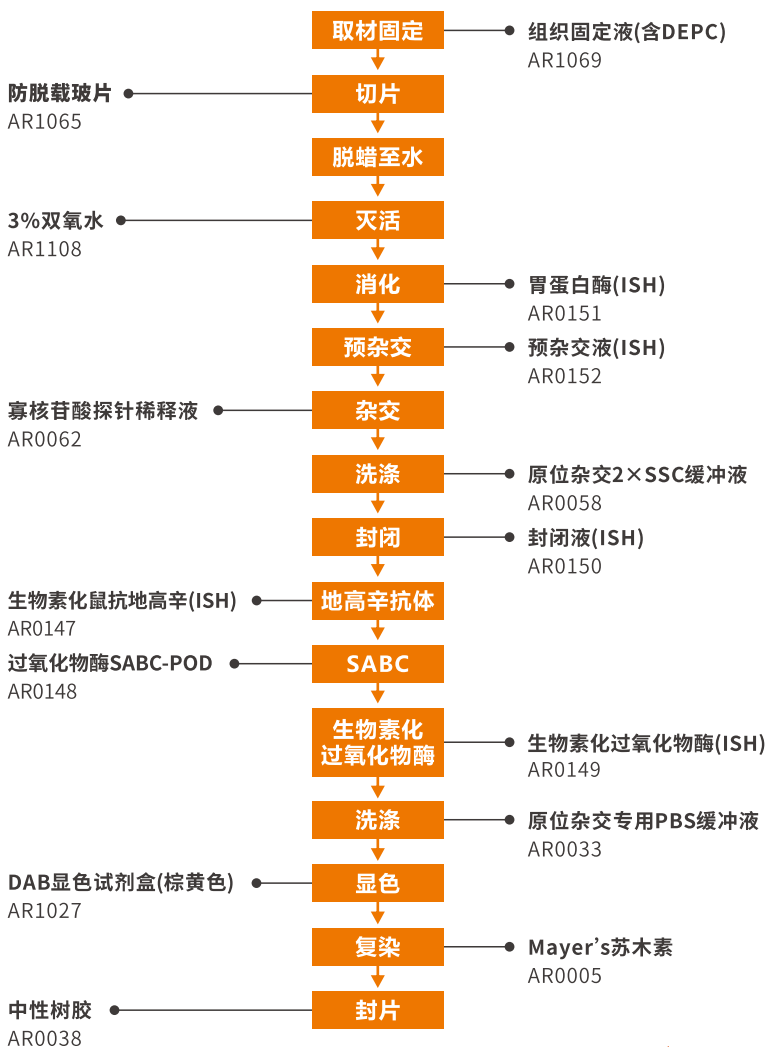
取材固定

组织固定液(含DEPC)
AR1069

防脱载玻片
AR1065

切片

脱蜡至水

3%双氧水
AR1108

灭活

消化

胃蛋白酶(ISH)
AR0151

预杂交

预杂交液(ISH)
AR0152

寡核苷酸探针稀释液
AR0062

杂交

洗涤

原位杂交2×SSC缓冲液
AR0058

封闭

封闭液(ISH)
AR0150

生物素化鼠抗地高辛(ISH)
AR0147

地高辛抗体

过氧化物酶SABC-POD
AR0148

SABC

生物素化过氧化物酶

生物素化过氧化物酶(ISH)
AR0149

洗涤

原位杂交专用PBS缓冲液
AR0033

DAB显色试剂盒(棕黄色)
AR1027

显色

复染

Mayer’s苏木素
AR0005

中性树胶
AR0038

封片